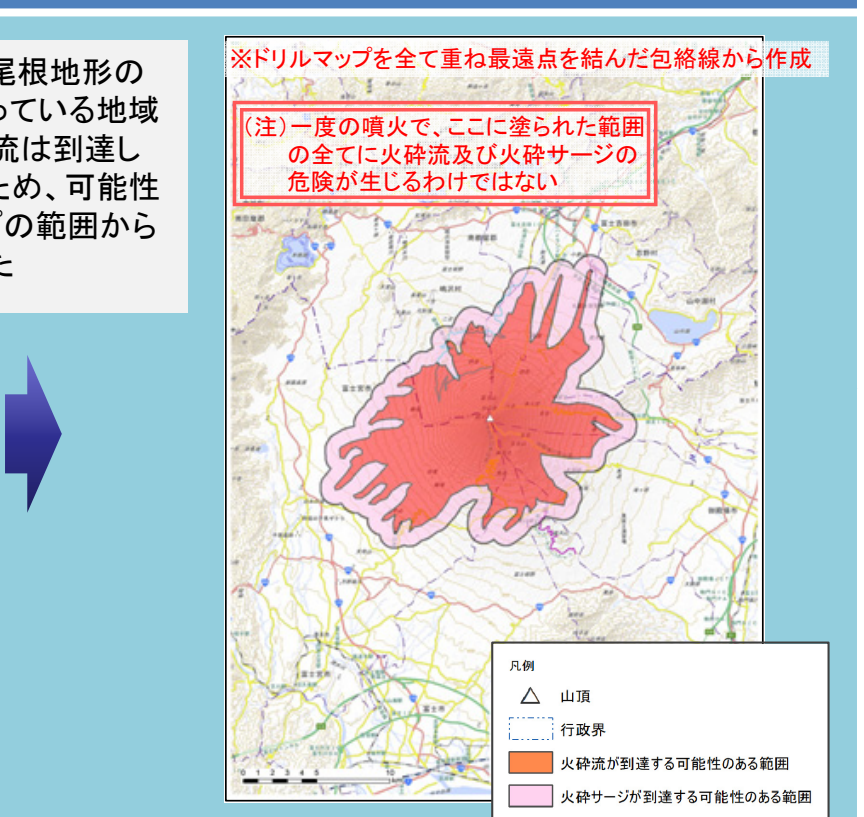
尾根地形の
っている地域
流は到達し
ため、可能性
プの範囲から
た

※ドリルマップを全て重ね最遠点を結んだ包絡線から作成

(注)一度の噴火で、ここに塗られた範囲の全てに火砕流及び火砕サージの危険が生じるわけではない

凡例
山頂
行政界
火砕流が到達する可能性のある範囲
火砕サージが到達する可能性のある範囲

0 1 2 3 4 5 10 km